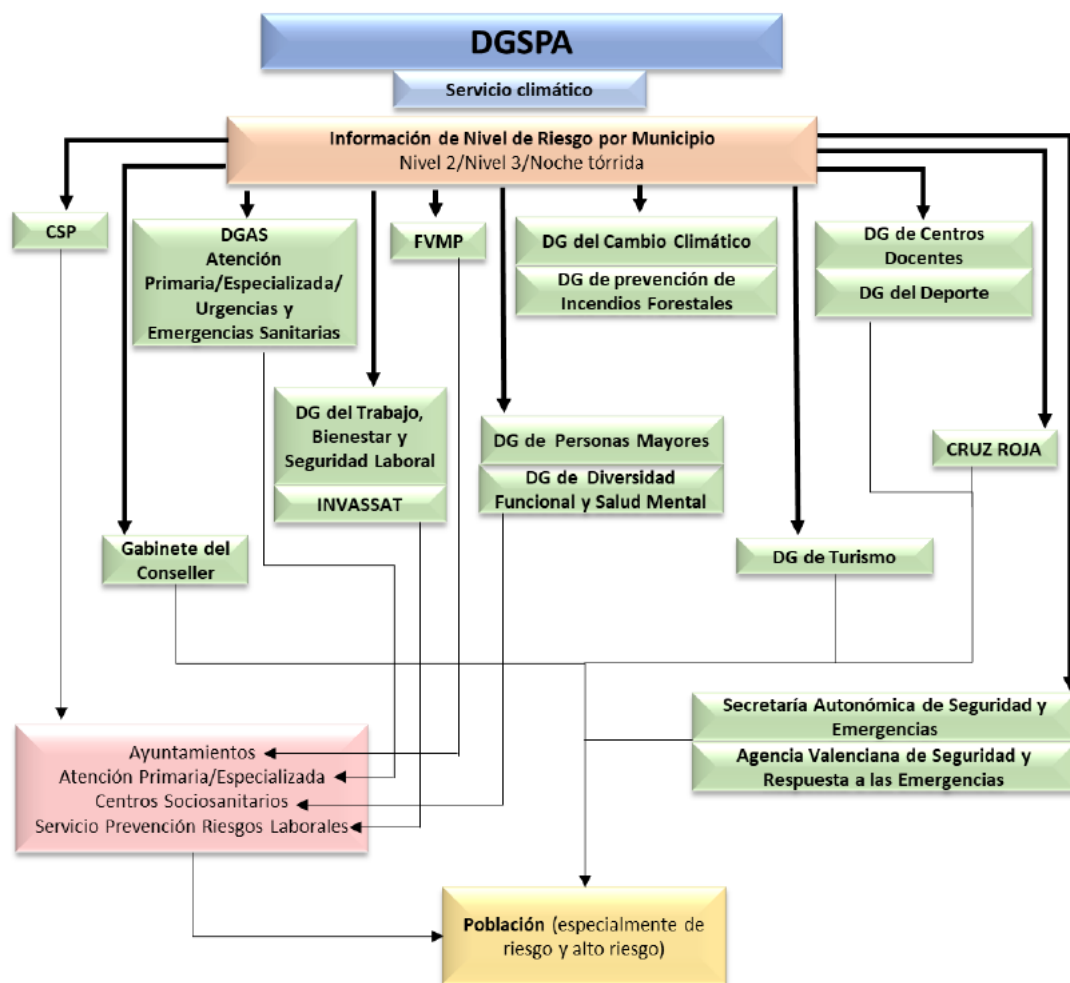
DGSPA

Servicio climático

Información de Nivel de Riesgo por Municipio
Nivel 2/Nivel 3/Noche tórrida

CSP

DGAS
Atención
Primaria/Especializada/
Urgencias y
Emergencias Sanitarias

FVMP

DG del Cambio Climático

DG de prevención de Incendios Forestales

DG de Centros Docentes

DG del Deporte

DG del Trabajo, Bienestar y Seguridad Laboral

INVASSAT

DG de Personas Mayores

DG de Diversidad Funcional y Salud Mental

CRUZ ROJA

Gabinete del Conseller

DG de Turismo

Secretaría Autonómica de Seguridad y Emergencias

Agencia Valenciana de Seguridad y Respuesta a las Emergencias

Ayuntamientos
Atención Primaria/Especializada
Centros Sociosanitarios
Servicio Prevención Riesgos Laborales

Población (especialmente de riesgo y alto riesgo)